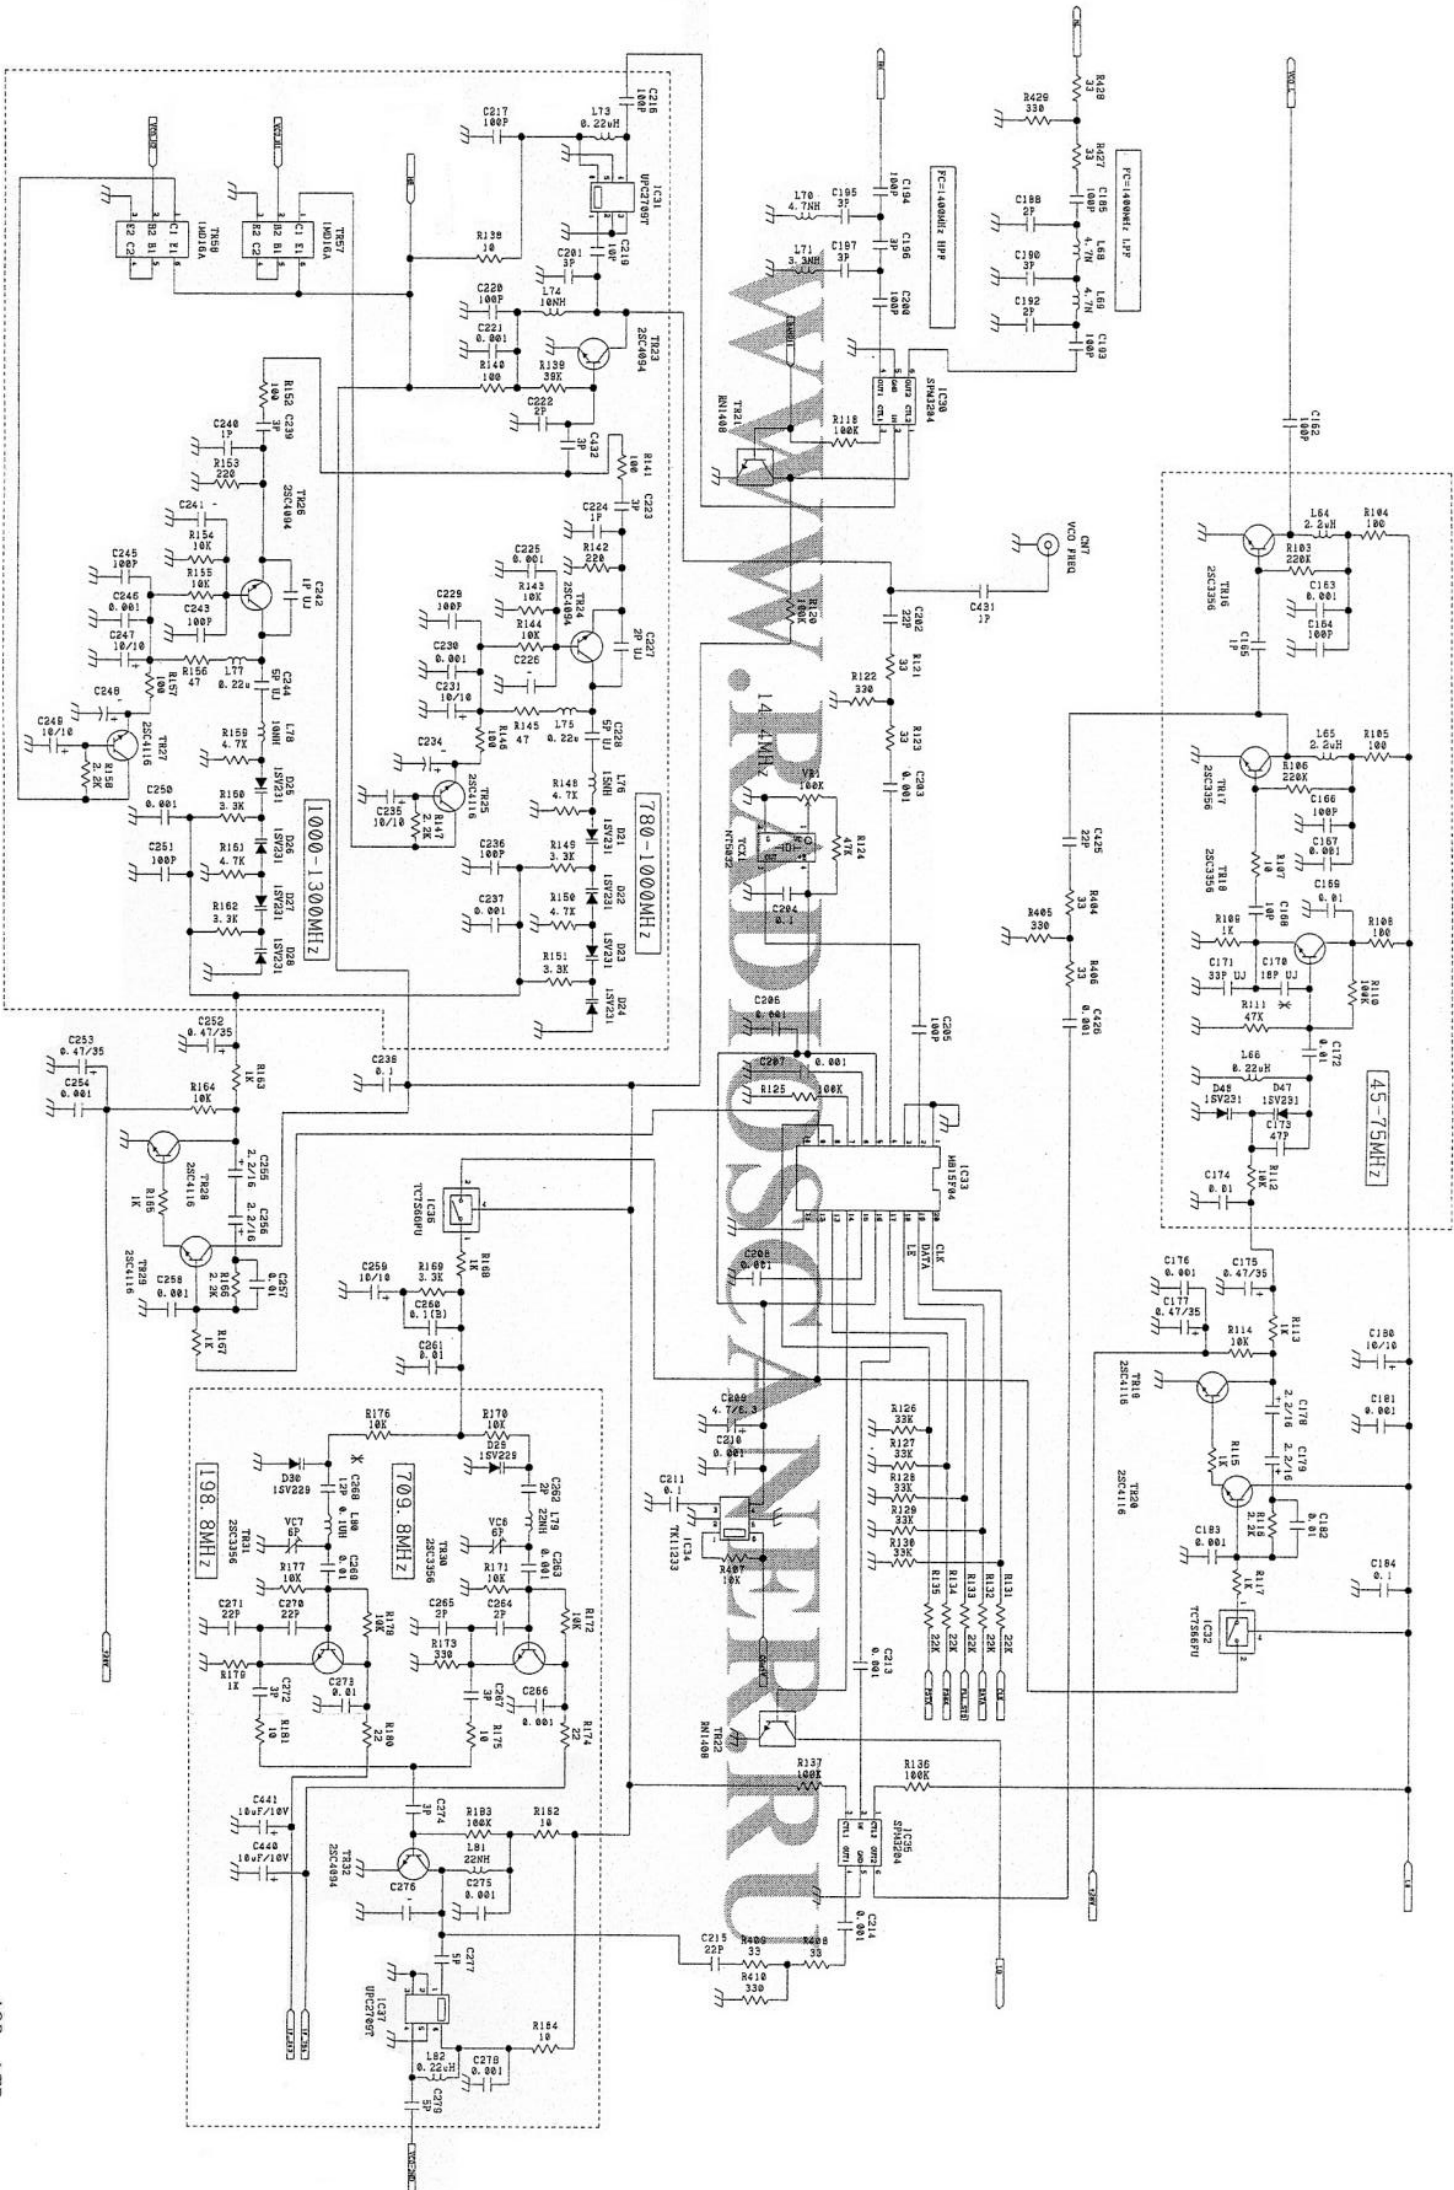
WWW.RADIOSCANNER.RU

1000-1300MHz

780-1000MHz

45-75MHz

709.8MHz

198.8MHz

14.4MHz

FC=1400MHz HPF

FC=1400MHz LPF

TR58 1MD16A
TR57 1MD16A
IC31 UPC2709T
TR23 2SC4094
TR26 2SC4094
TR24 2SC4094
TR25 2SC4116
TR27 2SC4116
TR28 2SC4116
TR29 2SC4116
TR21 RN1408
IC30 SPM3204
TCX1 NT5632
IC33 MB15F04
IC36 TC7S66FU
IC34 TK11233
TR22 RN1408
IC35 SPM3204
TR30 2SC3356
TR31 2SC3356
TR32 2SC4094
IC37 UPC2709T
TR16 2SC3356
TR17 2SC3356
TR18 2SC3356
TR19 2SC4116
TR20 2SC4116
IC32 TC7S66FU

CN7 VCO FREQ

C216 100P
C217 100P
L73 0.22uH
R138 10
C219 10P
C201 3P
L74 10NH
C220 100P
C221 0.001
R139 39K
R140 100
C222 2P
C432 3P
R141 100
C223 3P
C224 1P
R142 220
C225 0.001
R143 10K
R144 10K
C229 100P
C230 0.001
C226
C227 2P UJ
C231 10/10
R145 47
R146 100
L75 0.22u
C228 5P UJ
L76 15NH
C234
C235 10/10
R147 2.2K
R148 4.7K
D21 1SV231
C236 100P
R149 3.3K
D22 1SV231
C237 0.001
R150 4.7K
D23 1SV231
R151 3.3K
D24 1SV231
R152 100
C239 3P
C240 1P
R153 220
C241
R154 10K
C242 1P UJ
C245 100P
R155 10K
C246 0.001
C243 100P
C247 10/10
R156 47
R157 100
L77 0.22u
C244 5P UJ
C248
C249 10/10
R158 2.2K
R159 4.7K
L78 10NH
D25 1SV231
C250 0.001
R160 3.3K
D26 1SV231
C251 100P
R161 4.7K
D27 1SV231
R162 3.3K
D28 1SV231
C252 0.47/35
C253 0.47/35
C254 0.001
R163 1K
R164 10K
C238 0.1
C255 2.2/16
R165 1K
C256 2.2/16
C257 0.01
R166 2.2K
C258 0.001
R167 1K
C259 10/10
R169 3.3K
R168 1K
C260 0.1(B)
C261 0.01
R176 10K
R170 10K
D29 1SV229
D30 1SV229
C268 12P
L80 0.1UH
C262 2P
L79 22NH
VC7 6P
VC6 6P
C269 0.01
C263 0.001
R177 10K
R171 10K
R178 10K
R172 10K
C271 22P
C270 22P
C265 2P
C264 2P
R173 330
R179 1K
C272 3P
C273 0.01
C267 3P
C266 0.001
R181 10
R180 22
R175 10
R174 22
C441 10uF/10V
C440 10uF/10V
C274 3P
R183 100K
R182 10
L81 22NH
C276
C275 0.001
C277 5P
R184 10
L82 0.22uH
C278 0.001
C279 5P
C194 100P
C195 3P
L70 4.7NH
C196 3P
C197 3P
L71 3.3NH
C200 100P
R118 100K
R120 100K
C202 22P
C431 1P
R121 33
R122 330
R123 33
C203 0.001
VR1 100K
R124 47K
C204 0.1
C205 100P
C206 0.001
C207 0.001
R125 100K
C208 0.001
C209 4.7/6.3
C210 0.001
C211 0.1
R407 10K
R126 33K
R127 33K
R128 33K
R129 33K
R130 33K
R135 22K
R134 22K
R133 22K
R132 22K
R131 22K
C213 0.001
R137 100K
R136 100K
C214 0.001
C215 22P
R409 33
R408 33
R410 330
R428 33
R429 330
R427 33
C185 100P
C188 2P
L68 4.7N
C190 3P
L69 4.7N
C192 2P
C193 100P
C162 100P
R104 100
L64 2.2uH
R103 220K
C163 0.001
C164 100P
C165 1P
L65 2.2uH
R105 100
R106 220K
C166 100P
C167 0.001
R107 10
C169 0.01
C168 10P
R109 1K
R108 100
C171 33P UJ
C170 18P UJ
R110 100K
R111 47K
C172 0.01
L66 0.22uH
D48 1SV231
D47 1SV231
C173 47P
R112 10K
C174 0.01
C425 22P
R404 33
R405 330
R406 33
C426 0.001
C176 0.001
C175 0.47/35
C177 0.47/35
R113 1K
R114 10K
C180 10/10
C181 0.001
C178 2.2/16
C179 2.2/16
R115 1K
R116 2.2K
C182 0.01
C183 0.001
R117 1K
C184 0.1
CLK
DATA
LE